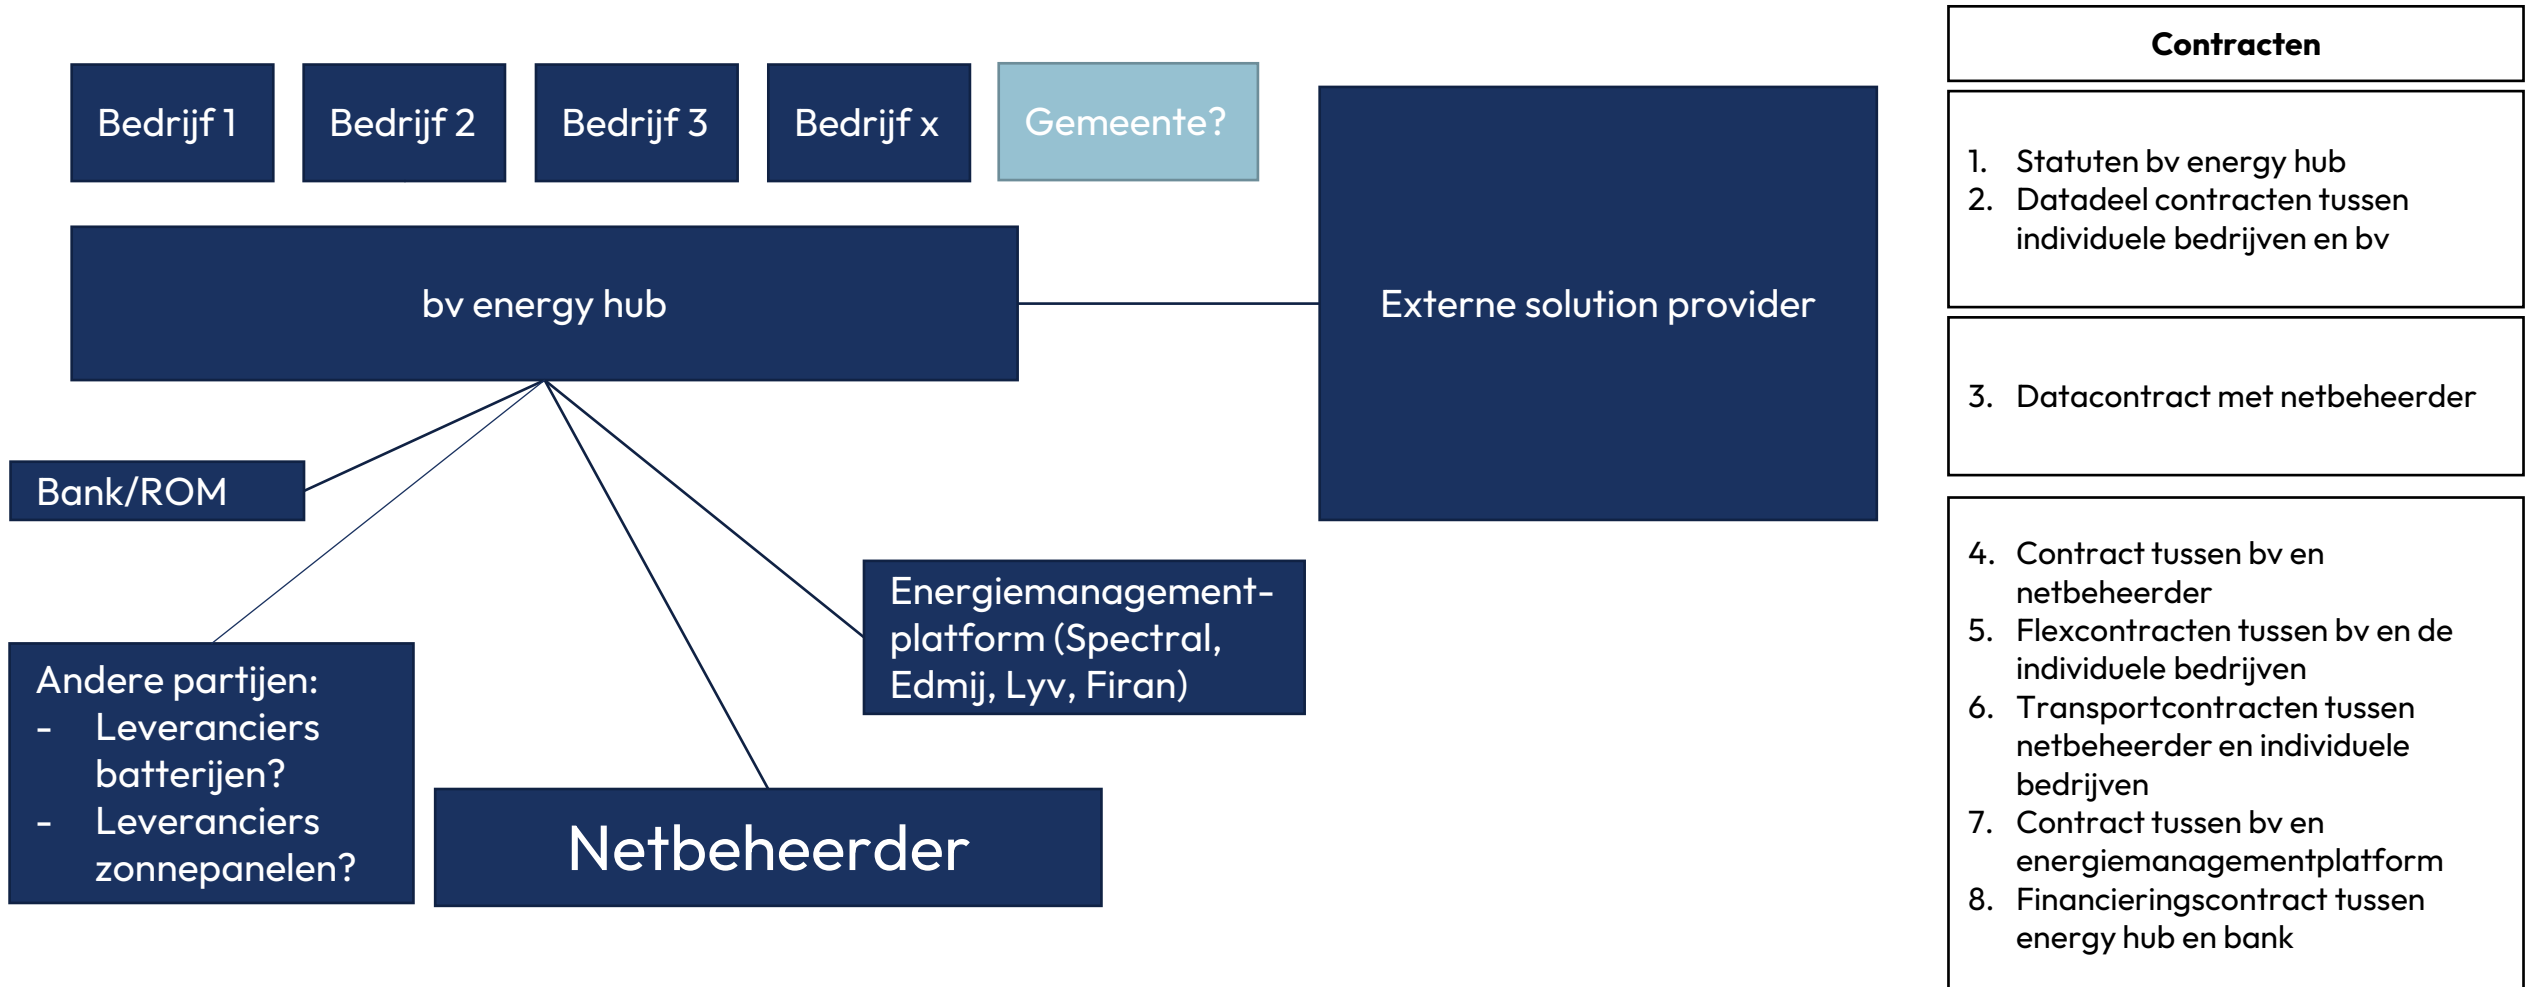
Bedrijf 1

Bedrijf 2

Bedrijf 3

Bedrijf x

Gemeente?

bv energy hub

Externe solution provider

Bank/ROM

Energiemanagement-platform (Spectral, Edmij, Lyv, Firan)

Andere partijen:
- Leveranciers batterijen?
- Leveranciers zonnepanelen?

Netbeheerder

Contracten

1. Statuten bv energy hub
2. Datadeel contracten tussen individuele bedrijven en bv

3. Datacontract met netbeheerder

4. Contract tussen bv en netbeheerder
5. Flexcontracten tussen bv en de individuele bedrijven
6. Transportcontracten tussen netbeheerder en individuele bedrijven
7. Contract tussen bv en energiemanagementplatform
8. Financieringscontract tussen energy hub en bank